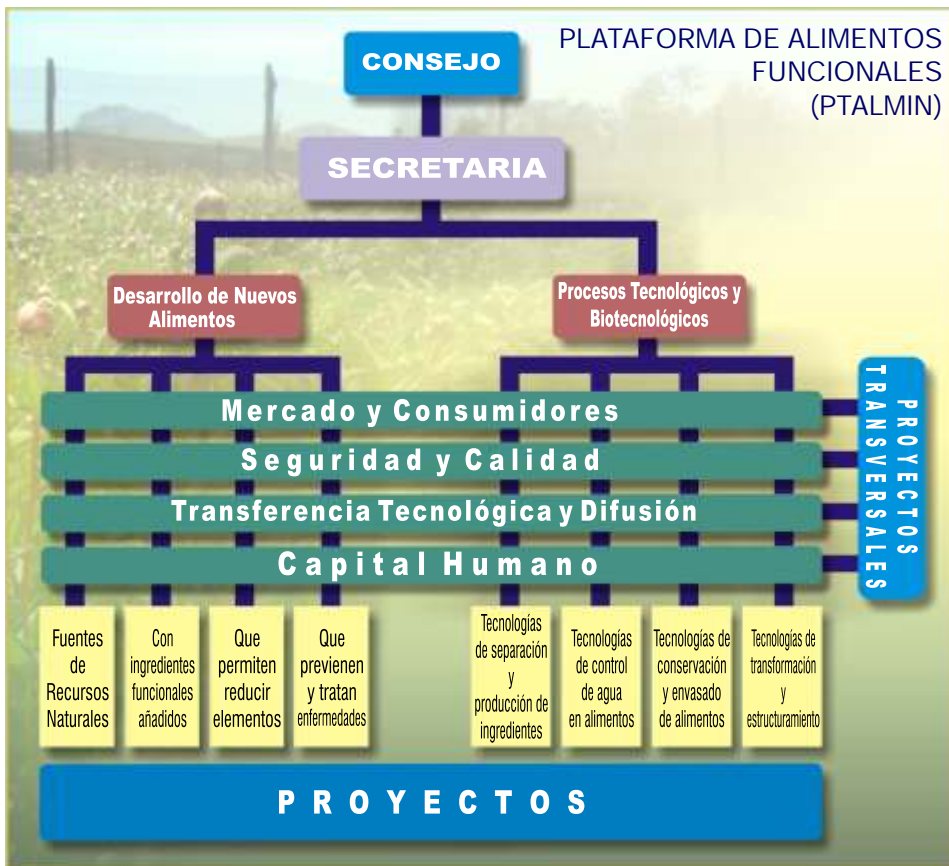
PLATAFORMA DE ALIMENTOS FUNCIONALES (PTALMIN)

CONSEJO

SECRETARIA

Desarrollo de Nuevos Alimentos

Procesos Tecnológicos y Biotecnológicos

Mercado y Consumidores

Seguridad y Calidad

Transferencia Tecnológica y Difusión

Capital Humano

PROYECTOS TRANSVERSALES

Fuentes de Recursos Naturales

Con ingredientes funcionales añadidos

Que permiten reducir elementos

Que previenen y tratan enfermedades

Tecnologías de separación y producción de ingredientes

Tecnologías de control de agua en alimentos

Tecnologías de conservación y envasado de alimentos

Tecnologías de transformación y estructuramiento

PROYECTOS